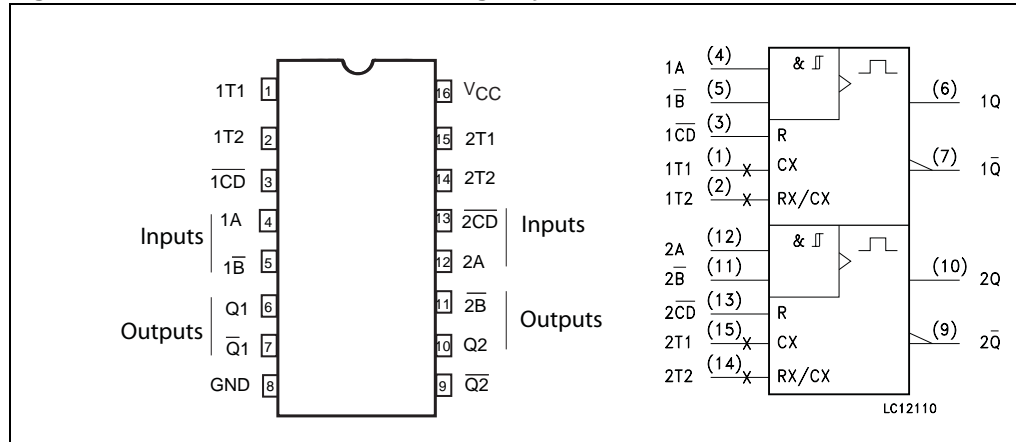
1T1 1
1T2 2
$\overline{1CD}$ 3
1A 4
$1\overline{B}$ 5
Q1 6
$\overline{Q}1$ 7
GND 8
Inputs
Outputs

16 $V_{CC}$
15 2T1
14 2T2
13 $\overline{2CD}$
12 2A
11 $\overline{2B}$
10 Q2
9 $\overline{Q2}$
Inputs
Outputs

1A (4)
$1\overline{B}$ (5)
$1\overline{CD}$ (3)
1T1 (1)
1T2 (2)
& R CX RX/CX
(6) 1Q
(7) $1\overline{Q}$

2A (12)
$2\overline{B}$ (11)
$2\overline{CD}$ (13)
2T1 (15)
2T2 (14)
& R CX RX/CX
(10) 2Q
(9) $2\overline{Q}$

LC12110